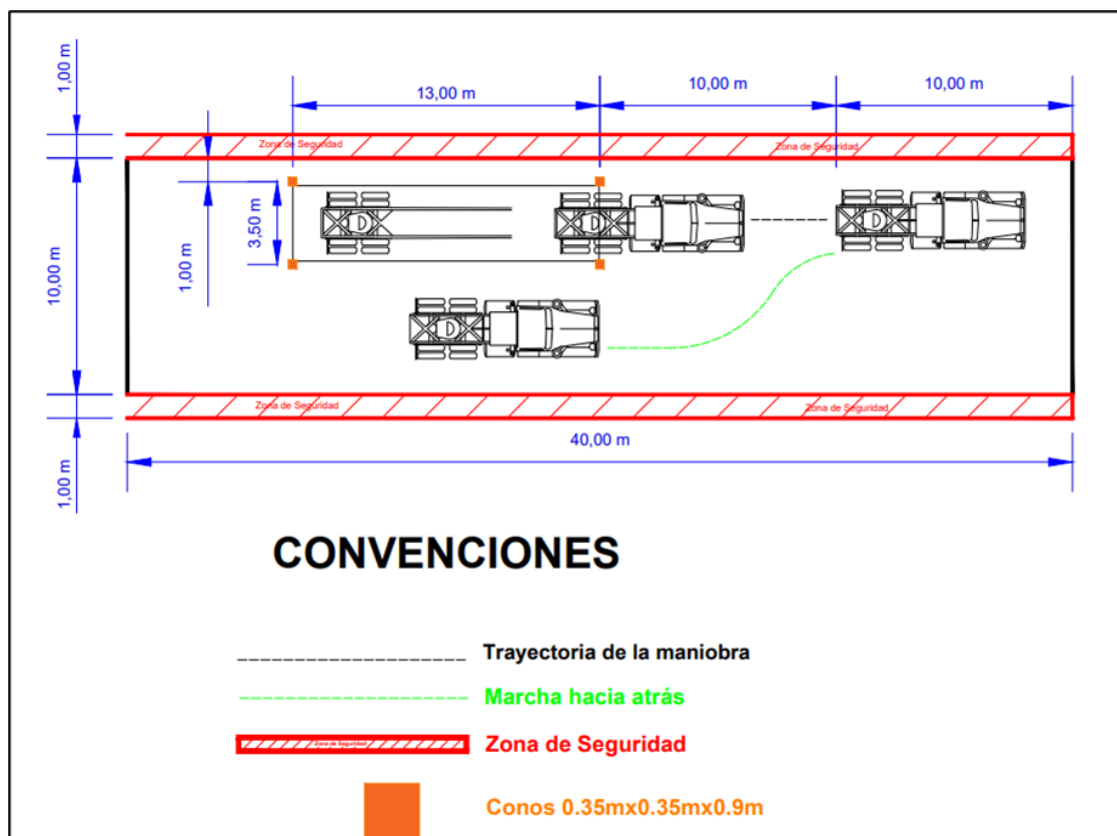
1,00 m

13,00 m

10,00 m

10,00 m

Zona de Seguridad

Zona de Seguridad

3,50 m

1,00 m

10,00 m

D

D

D

D

Zona de Seguridad

Zona de Seguridad

40,00 m

1,00 m

CONVENCIONES

Trayectoria de la maniobra

Marcha hacia atrás

Zona de Seguridad

Zona de Seguridad

Conos 0.35mx0.35mx0.9m